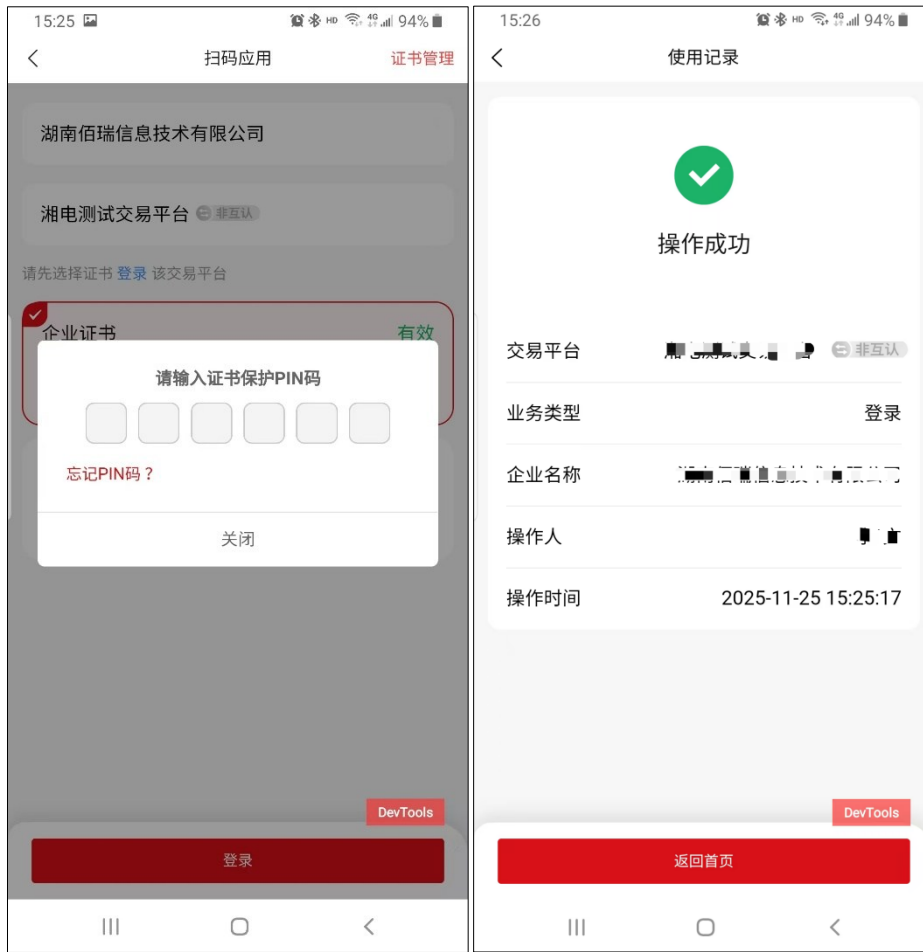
15:25 94%

扫码应用

证书管理

湖南佰瑞信息技术有限公司

湘电测试交易平台 非互认

请先选择证书 登录 该交易平台

企业证书

有效

请输入证书保护PIN码

忘记PIN码？

关闭

DevTools

登录

15:26 94%

使用记录

操作成功

交易平台 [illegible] 非互认

业务类型 登录

企业名称 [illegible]

操作人 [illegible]

操作时间 2025-11-25 15:25:17

DevTools

返回首页